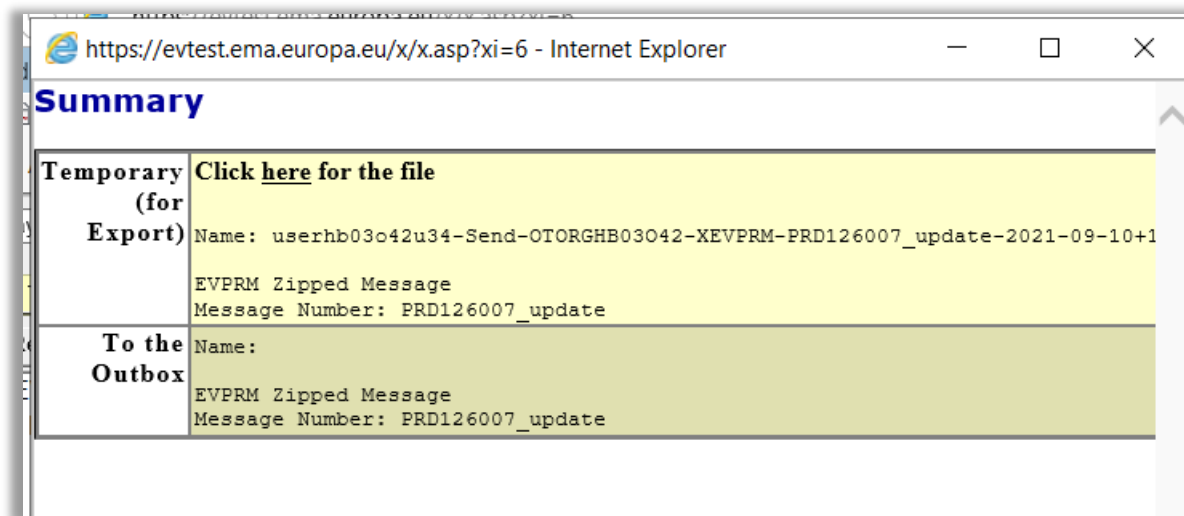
https://evtest.ema.europa.eu/x/x.asp?xi=6 - Internet Explorer

Summary

| Temporary (for Export) | Click here for the file<br><br>Name: userhb03o42u34-Send-OTORGHB03O42-XEVPRM-PRD126007_update-2021-09-10+1<br><br>EVPRM Zipped Message<br>Message Number: PRD126007_update |
|---|---|
| To the Outbox | Name:<br><br>EVPRM Zipped Message<br>Message Number: PRD126007_update |